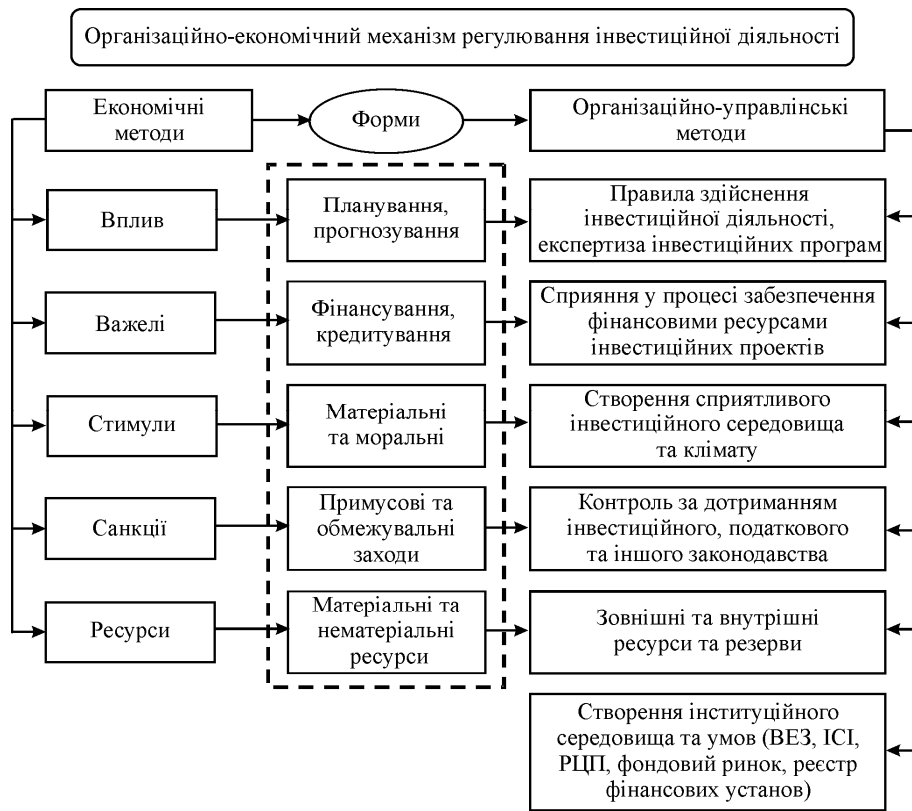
Організаційно-економічний механізм регулювання інвестиційної діяльності

Економічні методи

Форми

Організаційно-управлінські методи

Вплив

Планування, прогнозування

Правила здійснення інвестиційної діяльності, експертиза інвестиційних програм

Важелі

Фінансування, кредитування

Сприяння у процесі забезпечення фінансовими ресурсами інвестиційних проектів

Стимули

Матеріальні та моральні

Створення сприятливого інвестиційного середовища та клімату

Санкції

Примусові та обмежувальні заходи

Контроль за дотриманням інвестиційного, податкового та іншого законодавства

Ресурси

Матеріальні та нематеріальні ресурси

Зовнішні та внутрішні ресурси та резерви

Створення інституційного середовища та умов (ВЕЗ, ІСІ, РЦП, фондовий ринок, реєстр фінансових установ)